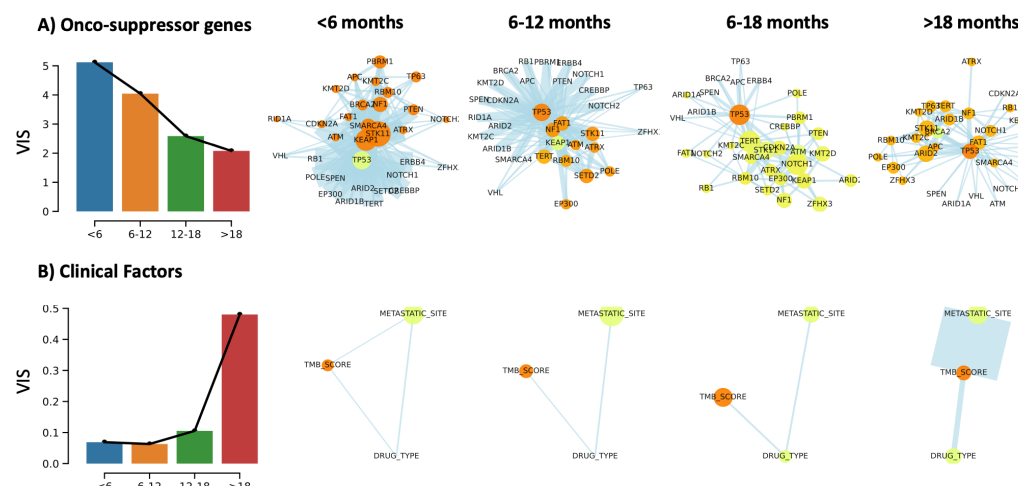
A) Onco-suppressor genes

VIS

5
4
3
2
1
0

<6 6-12 12-18 >18

<6 months

PBRM1
APC KMT2C TP63
KMT2D RBM10
BRCA2 NF1 PTEN
FAT1 SMARCA4
RID1A CDKN2A STK11 ATRX NOTCH
ATM KEAP1
TP53
VHL RB1 ERBB4 ZFHX
POLE SPEN NOTCH1
EP300 ARID2 SETD2 CREBBP
ARID1B TERT

6-12 months

RB1 PBRM1 ERBB4
BRCA2 NOTCH1
KMT2D APC PTEN TP63
SPEN CDKN2A CREBBP
NOTCH2
RID1A TP53
ARID2 FAT1 ZFHX
NF1 STK11
KMT2C KEAP1 ATM
ARID1B ATRX
SMARCA4 TERT RBM10
POLE
SETD2
VHL
EP300

6-18 months

TP63
BRCA2 APC ERBB4
ARID1A SPEN
POLE
ARID1B TP53 PBRM1
VHL CREBBP
PTEN
TERT
FAT1 NOTCH2 KMT2C CDKN2A
SMARCA4 STK11 ATM KMT2D
NOTCH1
ATRX
RBM10 EP300 KEAP1 ARID2
RB1 SETD2
NF1 ZFHX3

>18 months

ATRX
CDKN2A
TP63 TERT RB1
KMT2D NF1
STK11 ARID1B
KMT2C BRCA2 NOTCH1
RBM10 FAT1
APC
POLE ARID2 TP53 SMARCA4
EP300 NOTCH
ZFHX3
SPEN
VHL
ARID1A ATM

B) Clinical Factors

VIS

0.5
0.4
0.3
0.2
0.1
0.0

<6 6-12 12-18 >18

METASTATIC_SITE
TMB_SCORE
DRUG_TYPE

METASTATIC_SITE
TMB_SCORE
DRUG_TYPE

METASTATIC_SITE
TMB_SCORE
DRUG_TYPE

METASTATIC_SITE
TMB_SCORE
DRUG_TYPE